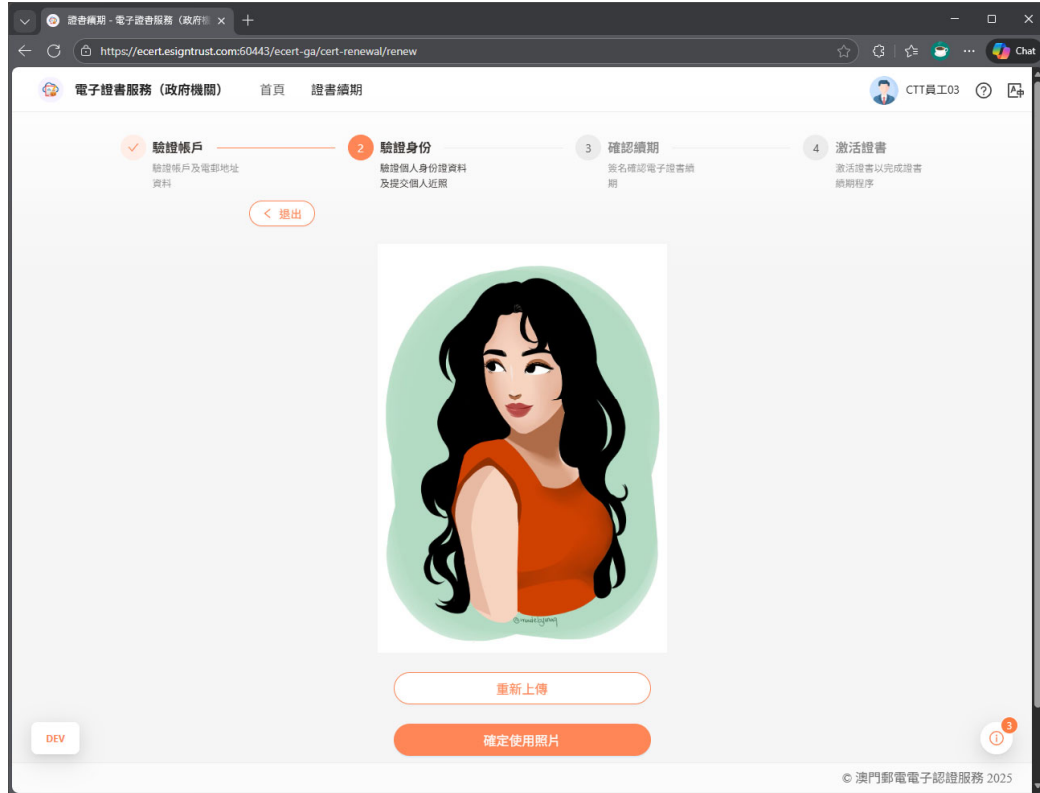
證書續期 - 電子證書服務（政府機 ×

https://ecert.esigntrust.com:60443/ecert-ga/cert-renewal/renew

Chat

電子證書服務（政府機關） 首頁 證書續期

CTT員工03

✓ 驗證帳戶
驗證帳戶及電郵地址資料

2 驗證身份
驗證個人身份證資料及提交個人近照

3 確認續期
簽名確認電子證書續期

4 激活證書
激活證書以完成證書續期程序

< 退出

重新上傳

確定使用照片

DEV

3

© 澳門郵電電子認證服務 2025